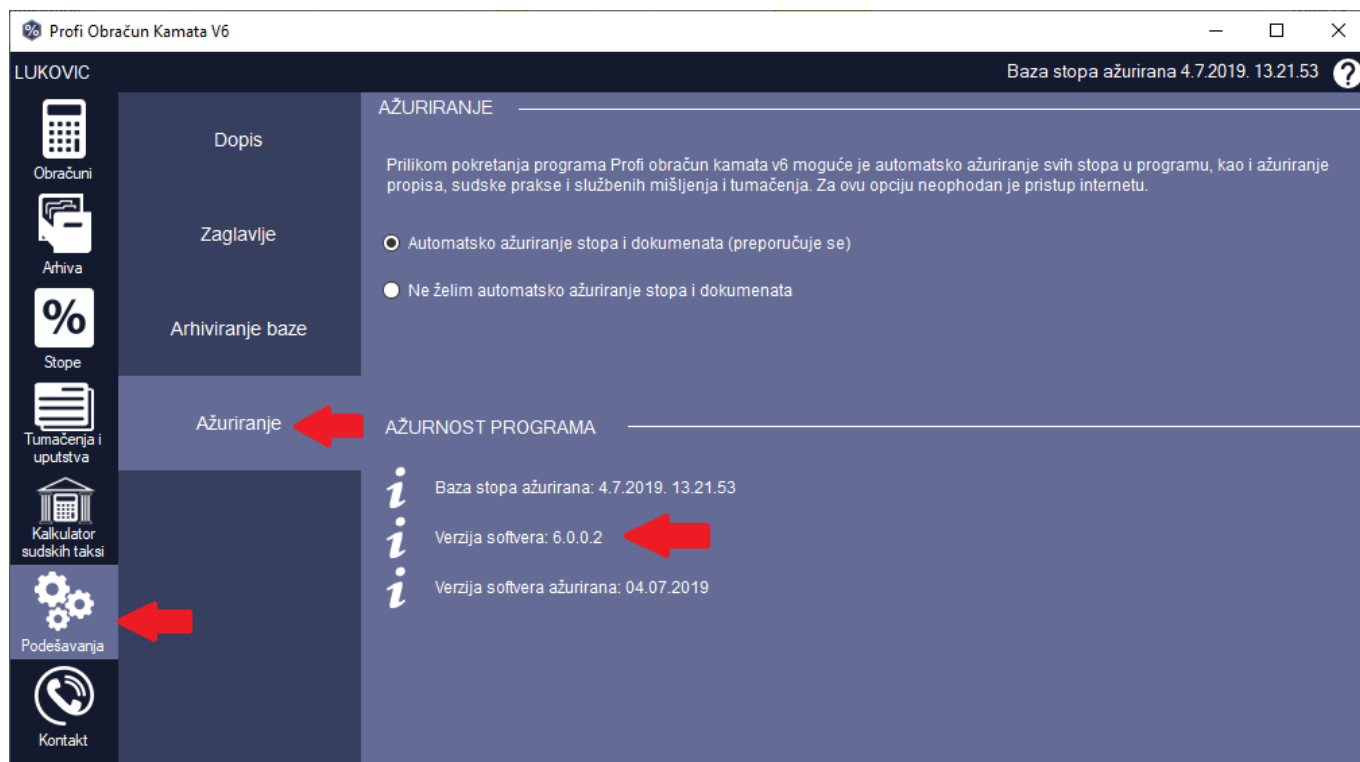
Profi Obračun Kamata V6

LUKOVIC

Baza stopa ažurirana 4.7.2019. 13.21.53

?

Obračuni

Arhiva

%

Stope

Tumačenja i uputstva

Kalkulator sudskih taksi

Podešavanja

Kontakt

Dopis

Zaglavlje

Arhiviranje baze

Ažuriranje

AŽURIRANJE

Prilikom pokretanja programa Profi obračun kamata v6 moguće je automatsko ažuriranje svih stopa u programu, kao i ažuriranje propisa, sudske prakse i službenih mišljenja i tumačenja. Za ovu opciju neophodan je pristup internetu.

Automatsko ažuriranje stopa i dokumenata (preporučuje se)

Ne želim automatsko ažuriranje stopa i dokumenata

AŽURNOST PROGRAMA

Baza stopa ažurirana: 4.7.2019. 13.21.53

Verzija softvera: 6.0.0.2

Verzija softvera ažurirana: 04.07.2019